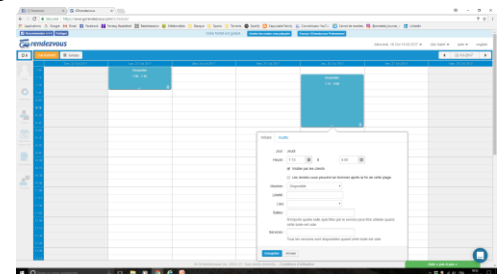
rendezvous

Disponible

Disponible

Simple Avancé

Jour jeudi

Heure 7:15 à 9:00

Visible par les clients

Les derniers rvous peuvent se terminer après la fin de cette plage

Situation Disponible

Libellé

Lieu

Salles

Enregistrer Annuler

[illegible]